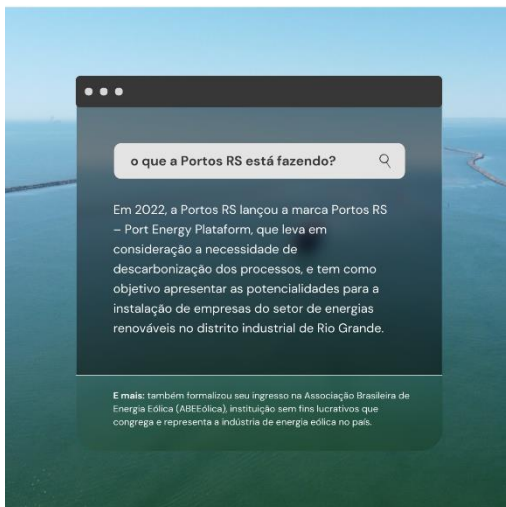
o que a Portos RS está fazendo?

Em 2022, a Portos RS lançou a marca Portos RS – Port Energy Plataform, que leva em consideração a necessidade de descarbonização dos processos, e tem como objetivo apresentar as potencialidades para a instalação de empresas do setor de energias renováveis no distrito industrial de Rio Grande.

E mais: também formalizou seu ingresso na Associação Brasileira de Energia Eólica (ABEEólica), instituição sem fins lucrativos que congrega e representa a indústria de energia eólica no país.